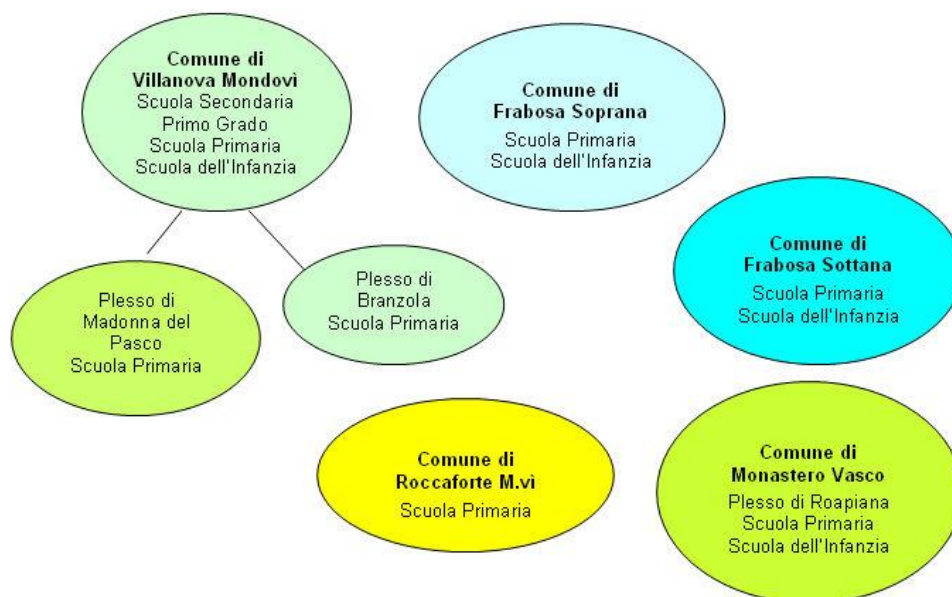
Comune di
Villanova Mondovì
Scuola Secondaria
Primo Grado
Scuola Primaria
Scuola dell'Infanzia

Comune di
Frabosa Soprana
Scuola Primaria
Scuola dell'Infanzia

Comune di
Frabosa Sottana
Scuola Primaria
Scuola dell'Infanzia

Plesso di
Madonna del
Pasco
Scuola Primaria

Plesso di
Branzola
Scuola Primaria

Comune di
Roccaforte M.vì
Scuola Primaria

Comune di
Monastero Vasco
Plesso di Roapiana
Scuola Primaria
Scuola dell'Infanzia